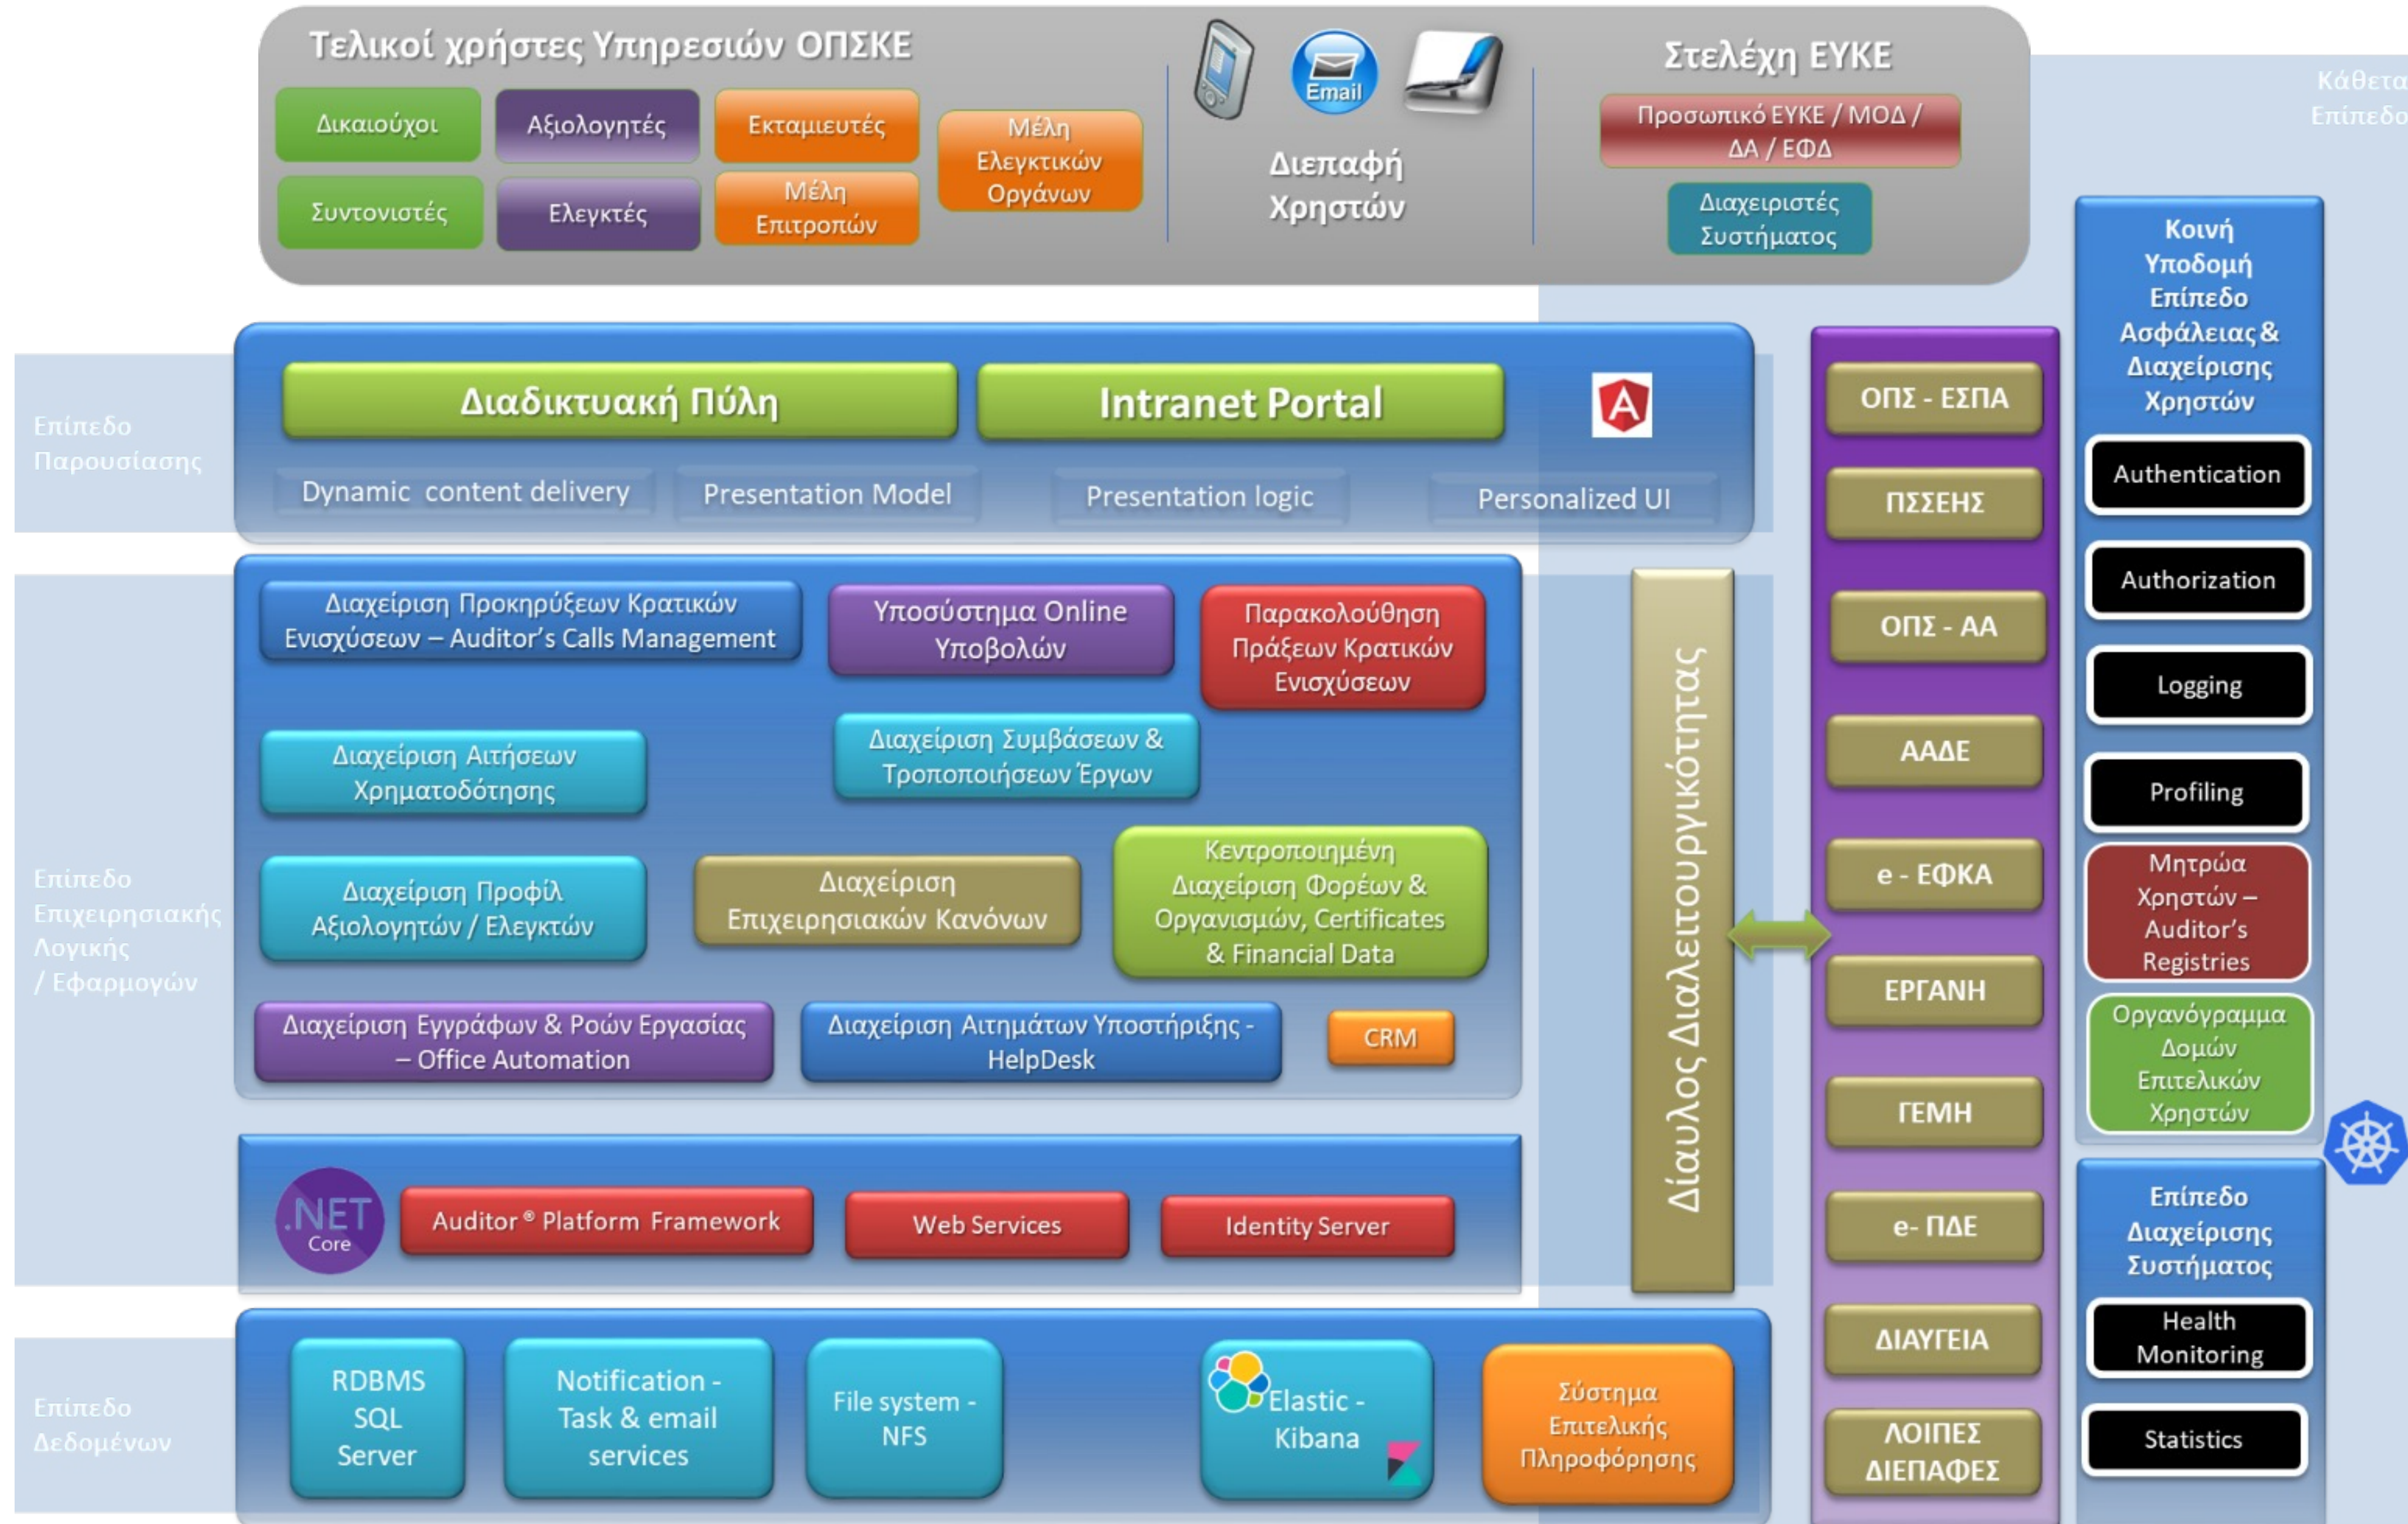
Τελικοί χρήστες Υπηρεσιών ΟΠΣΚΕ

Δικαιούχοι
Αξιολογητές
Εκταμιευτές
Μέλη Ελεγκτικών Οργάνων
Συντονιστές
Ελεγκτές
Μέλη Επιτροπών

Email
Διεπαφή Χρηστών

Στελέχη ΕΥΚΕ
Προσωπικό ΕΥΚΕ / ΜΟΔ / ΔΑ / ΕΦΔ
Διαχειριστές Συστήματος

Κάθετα Επίπεδο

Επίπεδο Παρουσίασης
Διαδικτυακή Πύλη
Intranet Portal
Dynamic content delivery
Presentation Model
Presentation logic
Personalized UI

Επίπεδο Επιχειρησιακής Λογικής / Εφαρμογών
Διαχείριση Προκηρύξεων Κρατικών Ενισχύσεων – Auditor's Calls Management
Υποσύστημα Online Υποβολών
Παρακολούθηση Πράξεων Κρατικών Ενισχύσεων
Διαχείριση Αιτήσεων Χρηματοδότησης
Διαχείριση Συμβάσεων & Τροποποιήσεων Έργων
Διαχείριση Προφίλ Αξιολογητών / Ελεγκτών
Διαχείριση Επιχειρησιακών Κανόνων
Κεντροποιημένη Διαχείριση Φορέων & Οργανισμών, Certificates & Financial Data
Διαχείριση Εγγράφων & Ροών Εργασίας – Office Automation
Διαχείριση Αιτημάτων Υποστήριξης - HelpDesk
CRM

.NET Core
Auditor ® Platform Framework
Web Services
Identity Server

Δίαυλος Διαλειτουργικότητας

ΟΠΣ - ΕΣΠΑ
ΠΣΣΕΗΣ
ΟΠΣ - ΑΑ
ΑΑΔΕ
e - ΕΦΚΑ
ΕΡΓΑΝΗ
ΓΕΜΗ
e- ΠΔΕ
ΔΙΑΥΓΕΙΑ
ΛΟΙΠΕΣ ΔΙΕΠΑΦΕΣ

Κοινή Υποδομή Επίπεδο Ασφάλειας & Διαχείρισης Χρηστών
Authentication
Authorization
Logging
Profiling
Μητρώα Χρηστών – Auditor's Registries
Οργανόγραμμα Δομών Επιτελικών Χρηστών

Επίπεδο Διαχείρισης Συστήματος
Health Monitoring
Statistics

Επίπεδο Δεδομένων
RDBMS SQL Server
Notification - Task & email services
File system - NFS
Elastic - Kibana
Σύστημα Επιτελικής Πληροφόρησης